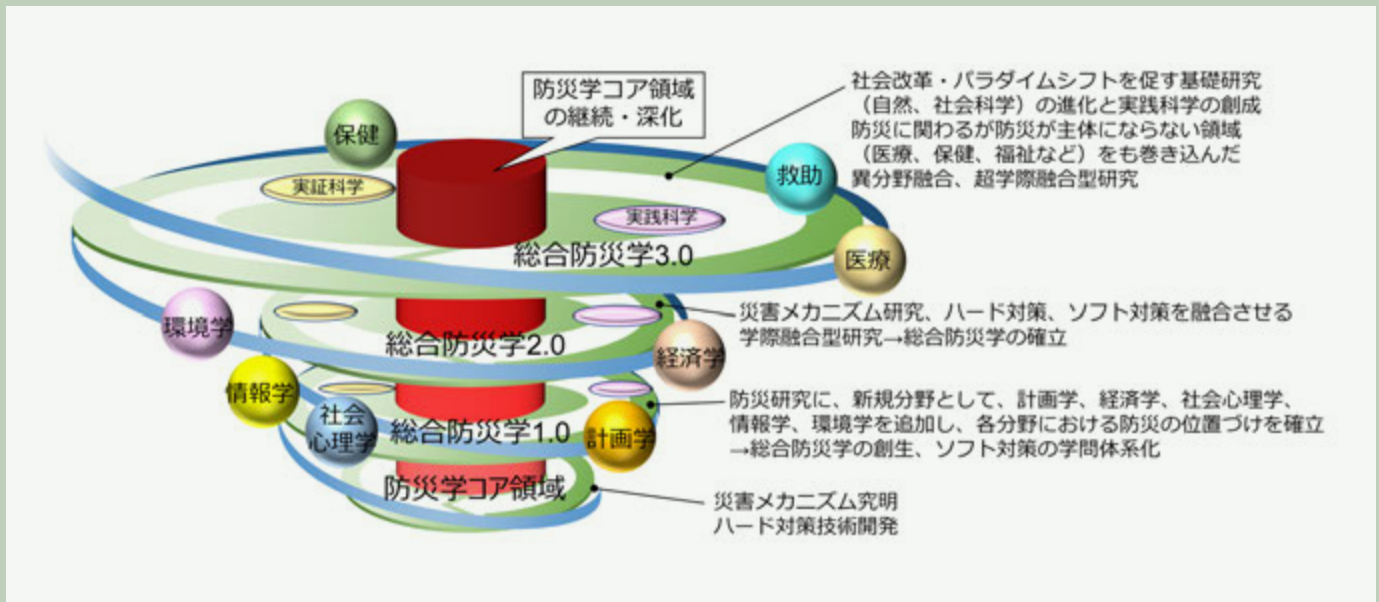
防災学コア領域の継続・深化

保健

実証科学

実践科学

救助

総合防災学3.0

医療

社会改革・パラダイムシフトを促す基礎研究（自然、社会科学）の進化と実践科学の創成
防災に関わるが防災が主体にならない領域（医療、保健、福祉など）をも巻き込んだ異分野融合、超学際融合型研究

環境学

総合防災学2.0

経済学

災害メカニズム研究、ハード対策、ソフト対策を融合させる学際融合型研究→総合防災学の確立

情報学

社会心理学

総合防災学1.0

計画学

防災研究に、新規分野として、計画学、経済学、社会心理学、情報学、環境学を追加し、各分野における防災の位置づけを確立
→総合防災学の創生、ソフト対策の学問体系化

防災学コア領域

災害メカニズム究明
ハード対策技術開発